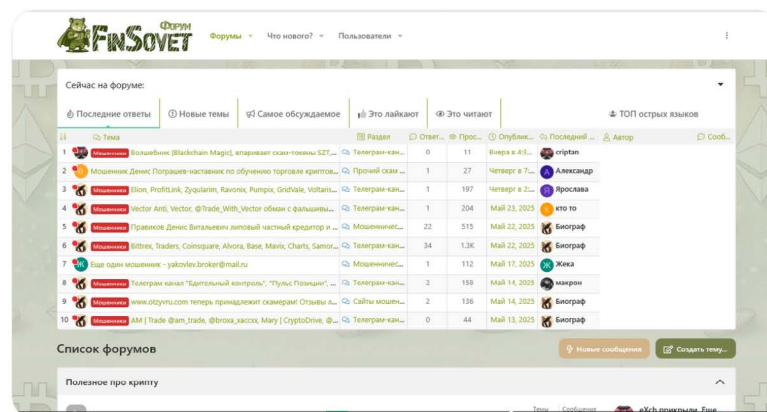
Форум FinSovet

Форумы ▾ Что нового? ▾ Пользователи ▾

Сейчас на форуме:

Последние ответы | Новые темы | Самое обсуждаемое | Это лайкают | Это читают | ТОП острых языков

| | Тема | Раздел | Ответ... | Прос... | Опублик... | Последний ... | Автор | Сооб... |
|---|---|---|---|---|---|---|---|---|
| 1 | Мошенники Волшебник [Blackchain Magic], впаривает скам-токены SZT,... | Телеграм-кан... | 0 | 11 | Вчера в 4:5... | criptan | | |
| 2 | Мошенник Денис Пограшев-наставник по обучению торговле криптов... | Прочий скам ... | 1 | 27 | Четверг в 7:... | Александр | | |
| 3 | Мошенники Elion, ProfitLink, Zyqularim, Ravonix, Pumpix, GridVale, Voltaris... | Телеграм-кан... | 1 | 197 | Четверг в 2:... | Ярослава | | |
| 4 | Мошенники Vector Anti, Vector, @Trade_With_Vector обман с фальшивы... | Телеграм-кан... | 1 | 204 | Май 23, 2025 | кто то | | |
| 5 | Мошенники Правиков Денис Витальевич липовый частный кредитор и ... | Мошенничес... | 22 | 515 | Май 22, 2025 | Биограф | | |
| 6 | Мошенники Bittrex, Traders, Coinsquare, Alvora, Base, Mavis, Charts, Samor... | Телеграм-кан... | 34 | 1,3K | Май 22, 2025 | Биограф | | |
| 7 | Еще один мошенник - yakovlev.broker@mail.ru | Мошенничес... | 1 | 112 | Май 17, 2025 | Жека | | |
| 8 | Мошенники Телеграм канал "Едительный контроль", "Пульс Позиции", ... | Телеграм-кан... | 2 | 158 | Май 14, 2025 | макрон | | |
| 9 | Мошенники www.otzyvru.com теперь принадлежит скамерам! Отзывы ... | Сайты мошен... | 2 | 136 | Май 14, 2025 | Биограф | | |
| 10 | Мошенники AM | Trade @am_trade, @broxa_xscxx, Mary | CryptoDrive, @... | Телеграм-кан... | 0 | 44 | Май 13, 2025 | Биограф | | |

Список форумов

Новые сообщения | Создать тему...

Полезное про крипту

Темы | Сообщения | eXch прикрыли. Еще